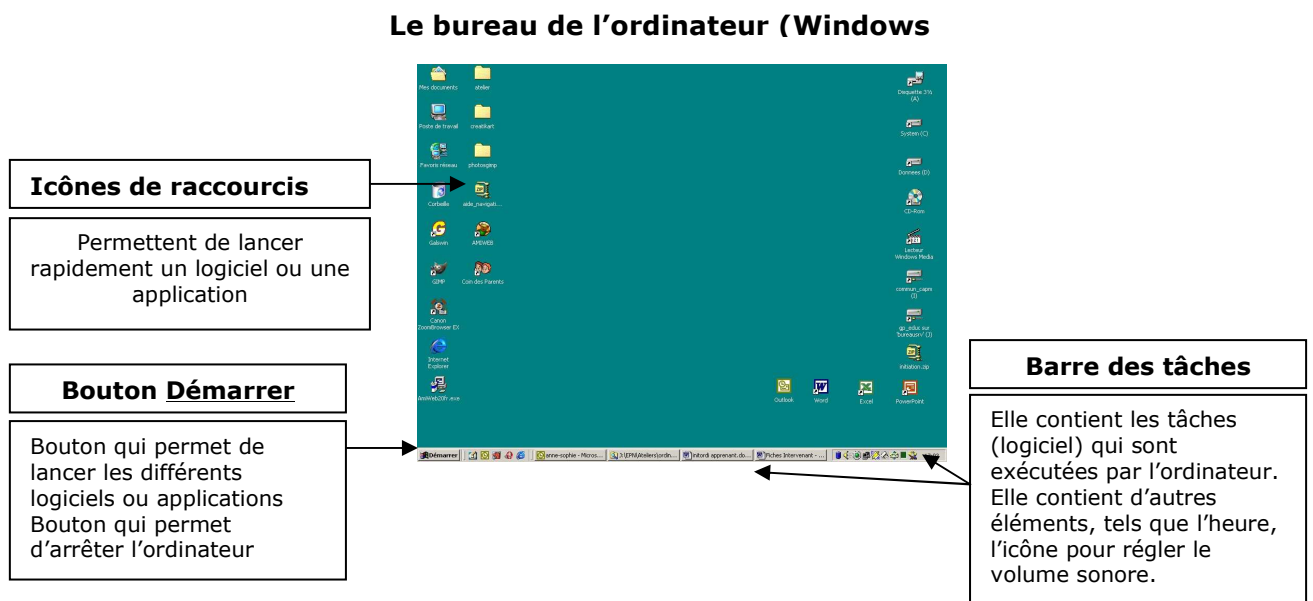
Le bureau de l'ordinateur (Windows

Mes documents
atelier
Poste de travail
creatikart
Favoris réseau
photogimp
Corbeille
aide_navigati...
Galewin
AMEWEB
GIMP
Coin des Parents
Canon ZoomBrowser EX
Internet Explorer
AnnWeb20fr.exe

Disquette 3½ (A)
System (C)
Donnees (D)
CD-Rom
Lecteur Windows Media
commun_capre (I)
gp_educ sur bureaux (J)
initiation.zip

Outlook
Word
Excel
PowerPoint

Icônes de raccourcis

Permettent de lancer rapidement un logiciel ou une application

Bouton Démarrer

Bouton qui permet de lancer les différents logiciels ou applications
Bouton qui permet d'arrêter l'ordinateur

Démarrer
anne-sophie - Micros...
3:\EPN\Ateliers\ordin...
initordi apprenant.do...
Fiches Intervenant - ...
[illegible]

Barre des tâches

Elle contient les tâches (logiciel) qui sont exécutées par l'ordinateur. Elle contient d'autres éléments, tels que l'heure, l'icône pour régler le volume sonore.